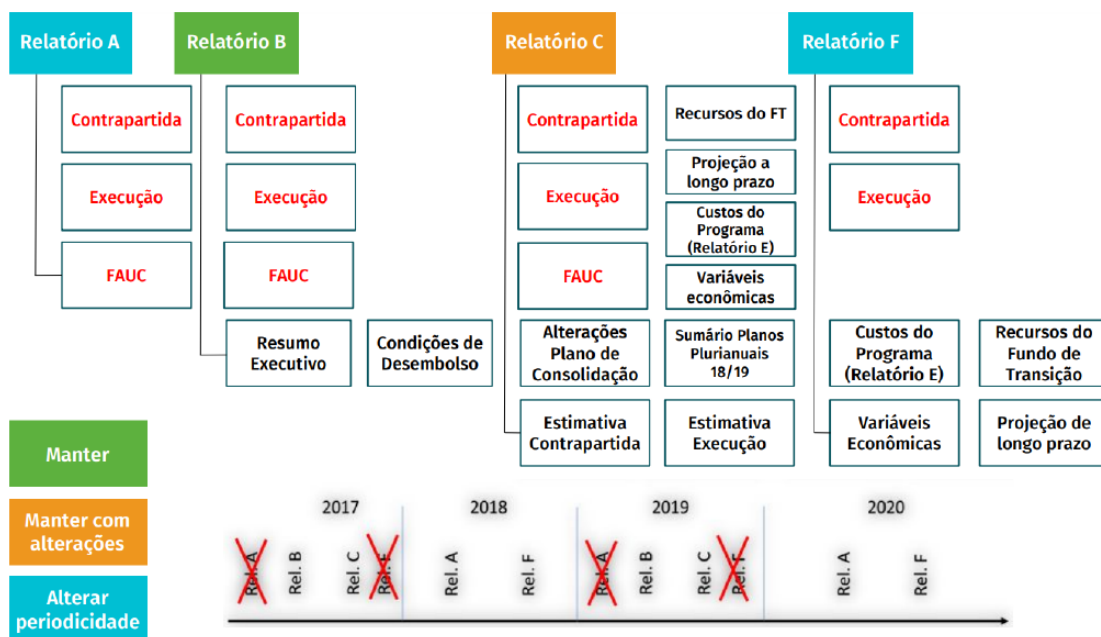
Relatório A

Contrapartida

Execução

FAUC

Relatório B

Contrapartida

Execução

FAUC

Resumo Executivo

Condições de Desembolso

Relatório C

Contrapartida

Execução

FAUC

Alterações Plano de Consolidação

Estimativa Contrapartida

Recursos do FT

Projeção a longo prazo

Custos do Programa (Relatório E)

Variáveis econômicas

Sumário Planos Plurianuais 18/19

Estimativa Execução

Relatório F

Contrapartida

Execução

Custos do Programa (Relatório E)

Variáveis Econômicas

Recursos do Fundo de Transição

Projeção de longo prazo

Manter

Manter com alterações

Alterar periodicidade

2017

Rel. A

Rel. B

Rel. C

Rel. F

2018

Rel. A

Rel. F

2019

Rel. A

Rel. B

Rel. C

Rel. F

2020

Rel. A

Rel. F